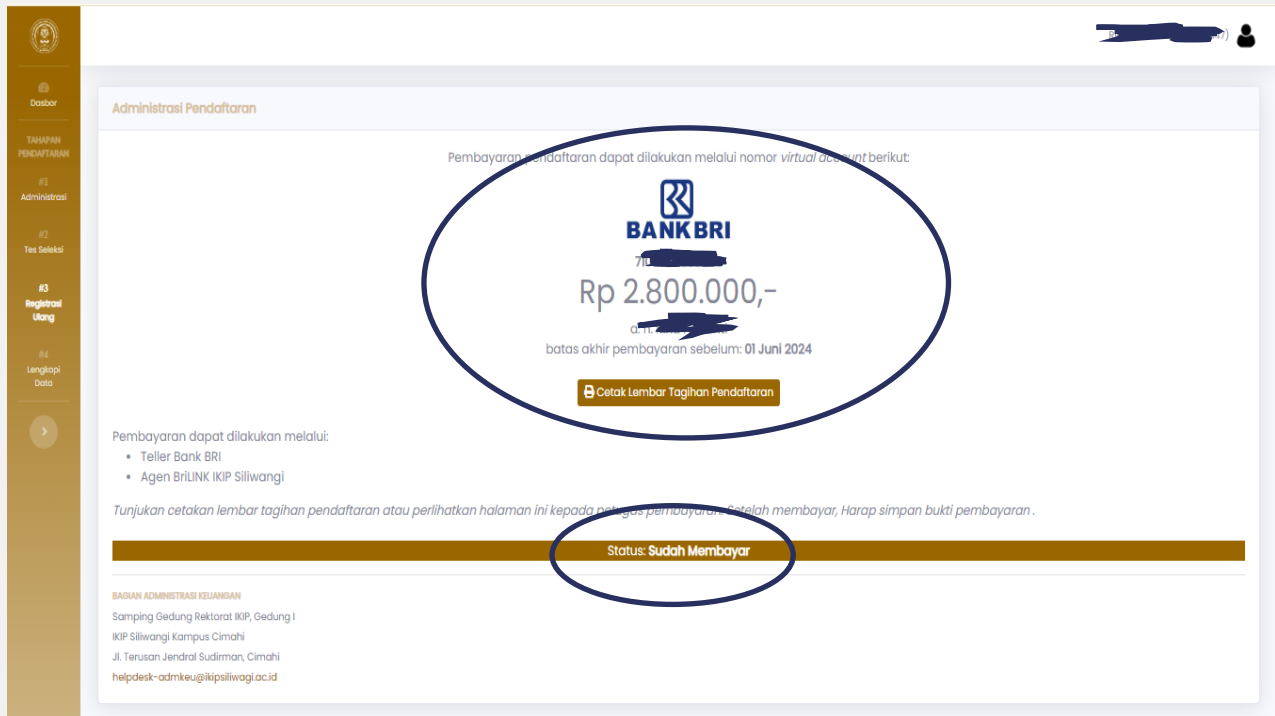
Dasbor

TAHAPAN PENDAFTARAN

#1
Administrasi

#2
Tes Seleksi

#3
Registrasi Ulang

#4
Lengkapi Data

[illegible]

Administrasi Pendaftaran

Pembayaran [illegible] dapat dilakukan melalui nomor *virtual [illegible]* berikut:

BANK BRI

7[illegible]

Rp 2.800.000,-

a. n. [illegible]

batas akhir pembayaran sebelum: **01 Juni 2024**

Cetak Lembar Tagihan Pendaftaran

Pembayaran dapat dilakukan melalui:
- Teller Bank BRI
- Agen BriLINK IKIP Siliwangi

*Tunjukan cetakan lembar tagihan pendaftaran atau perlihatkan halaman ini kepada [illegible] pembayaran. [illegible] membayar, Harap simpan bukti pembayaran .*

Status: **Sudah Membayar**

BAGIAN ADMINISTRASI KEUANGAN
Samping Gedung Rektorat IKIP, Gedung I
IKIP Siliwangi Kampus Cimahi
Jl. Terusan Jendral Sudirman, Cimahi
helpdesk-admkeu@ikipsiliwagi.ac.id